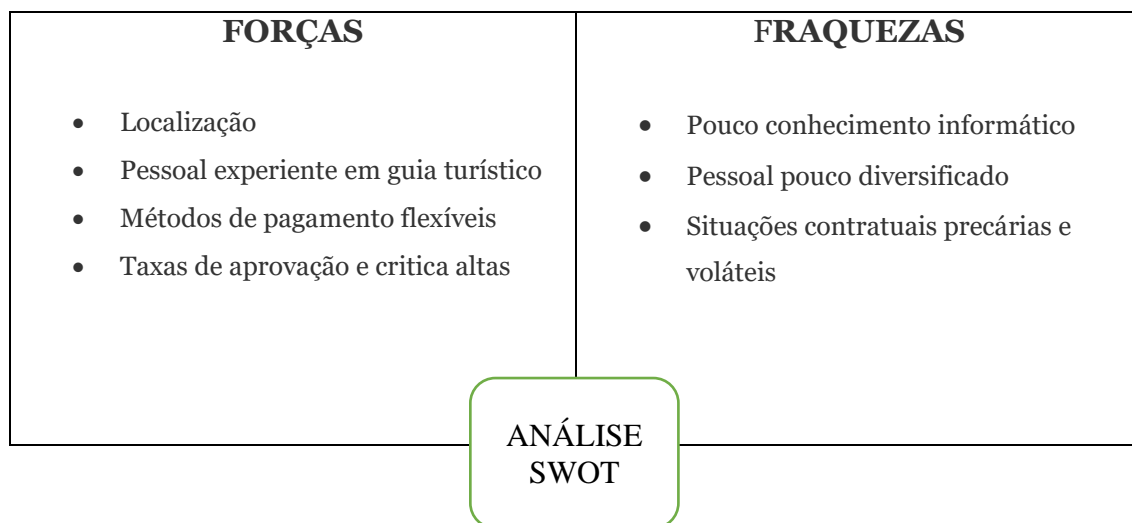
| FORÇAS | FRAQUEZAS |
|---|---|
| • Localização<br>• Pessoal experiente em guia turístico<br>• Métodos de pagamento flexíveis<br>• Taxas de aprovação e critica altas | • Pouco conhecimento informático<br>• Pessoal pouco diversificado<br>• Situações contratuais precárias e voláteis |

ANÁLISE SWOT